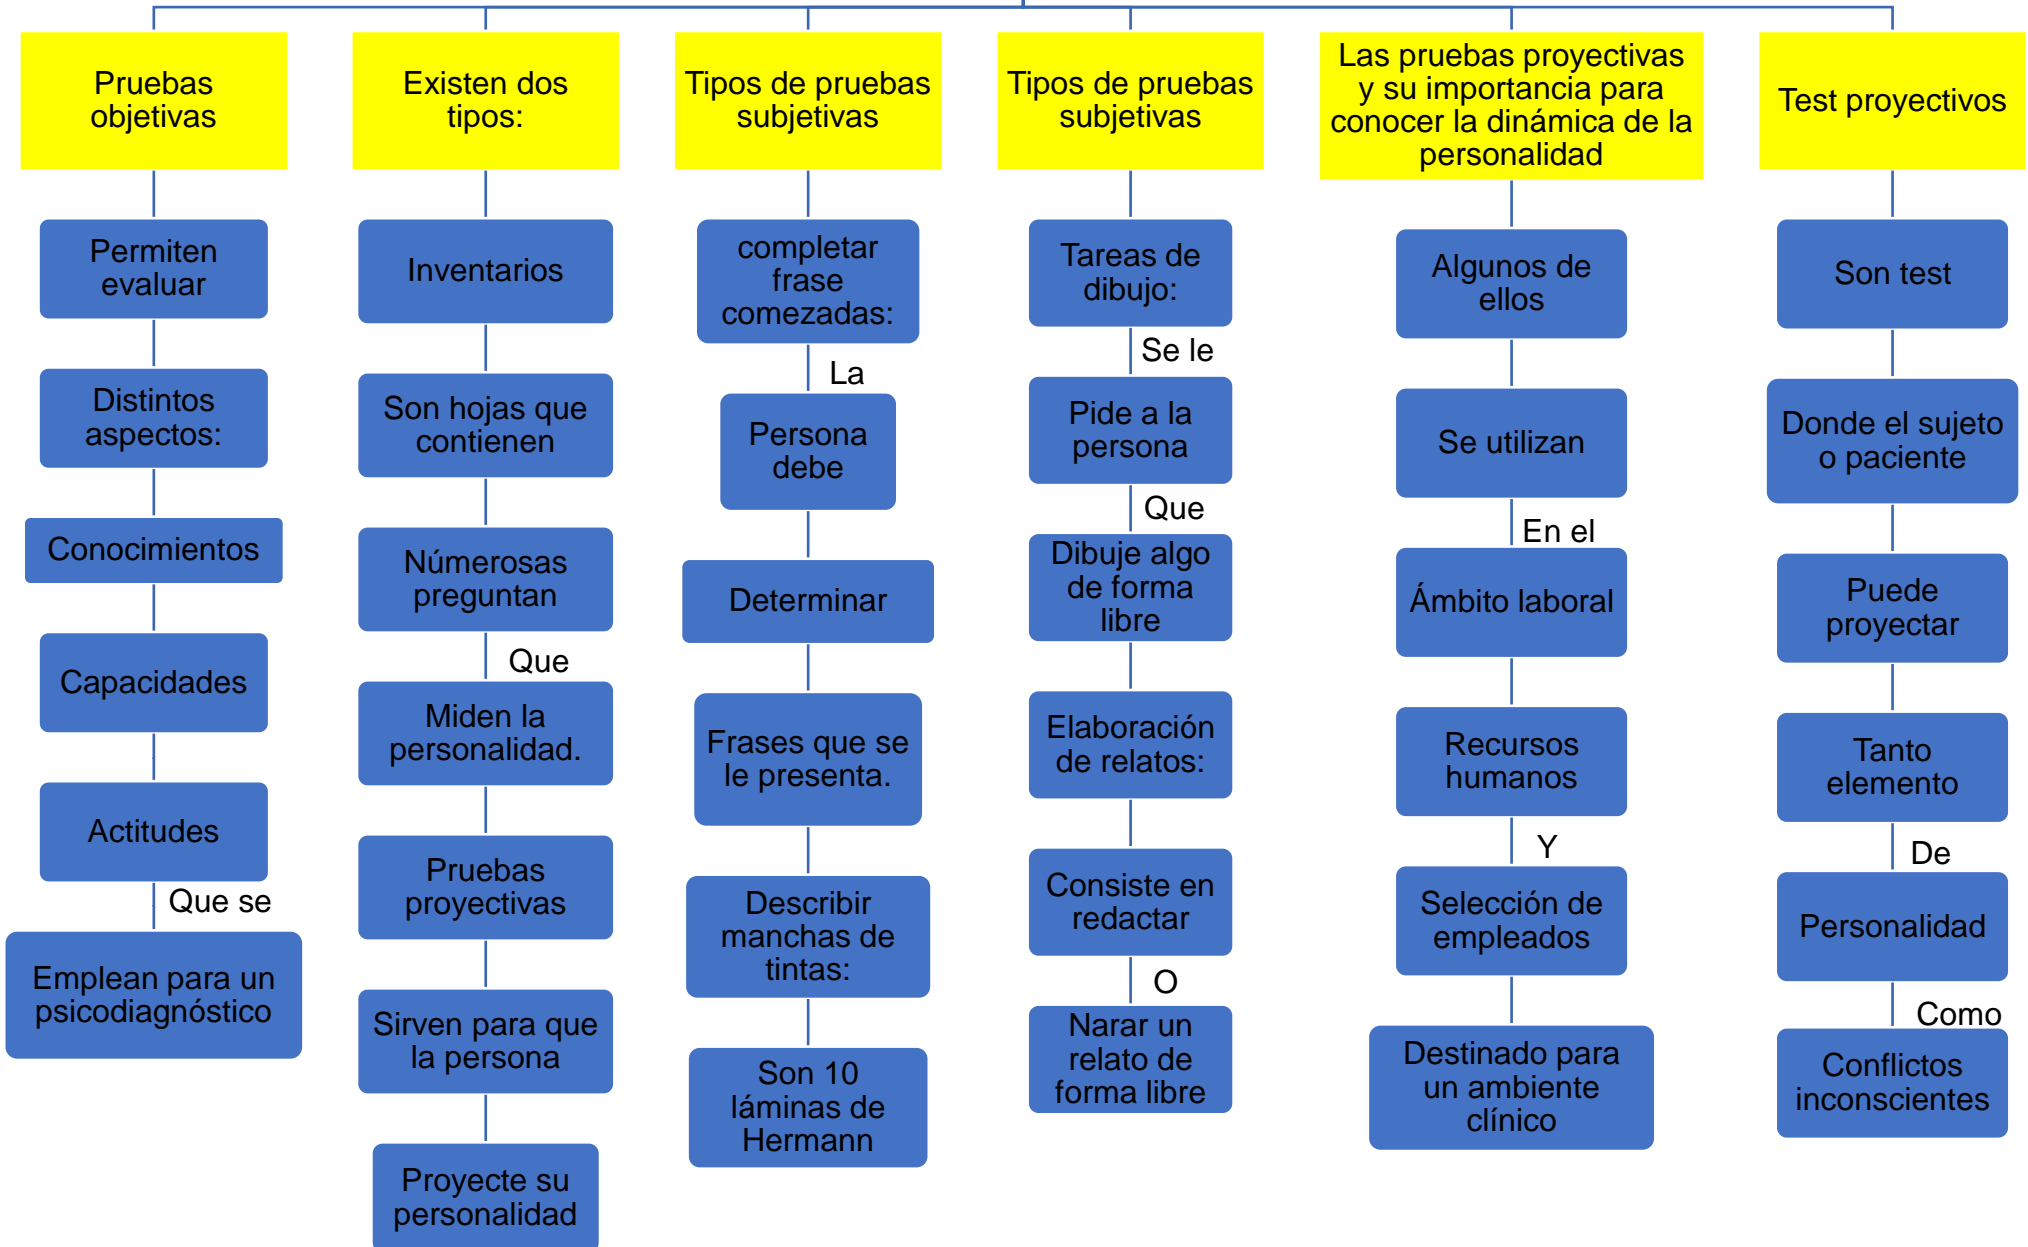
Pruebas objetivas

Permiten evaluar

Distintos aspectos:

Conocimientos

Capacidades

Actitudes

Que se

Emplean para un psicodiagnóstico

Existen dos tipos:

Inventarios

Son hojas que contienen

Númerosas preguntan

Que

Miden la personalidad.

Pruebas proyectivas

Sirven para que la persona

Proyecte su personalidad

Tipos de pruebas subjetivas

completar frase comezadas:

La

Persona debe

Determinar

Frases que se le presenta.

Describir manchas de tintas:

Son 10 láminas de Hermann

Tipos de pruebas subjetivas

Tareas de dibujo:

Se le

Pide a la persona

Que

Dibuje algo de forma libre

Elaboración de relatos:

Consiste en redactar

O

Narar un relato de forma libre

Las pruebas proyectivas y su importancia para conocer la dinámica de la personalidad

Algunos de ellos

Se utilizan

En el

Ámbito laboral

Recursos humanos

Y

Selección de empleados

Destinado para un ambiente clínico

Test proyectivos

Son test

Donde el sujeto o paciente

Puede proyectar

Tanto elemento

De

Personalidad

Como

Conflictos inconscientes